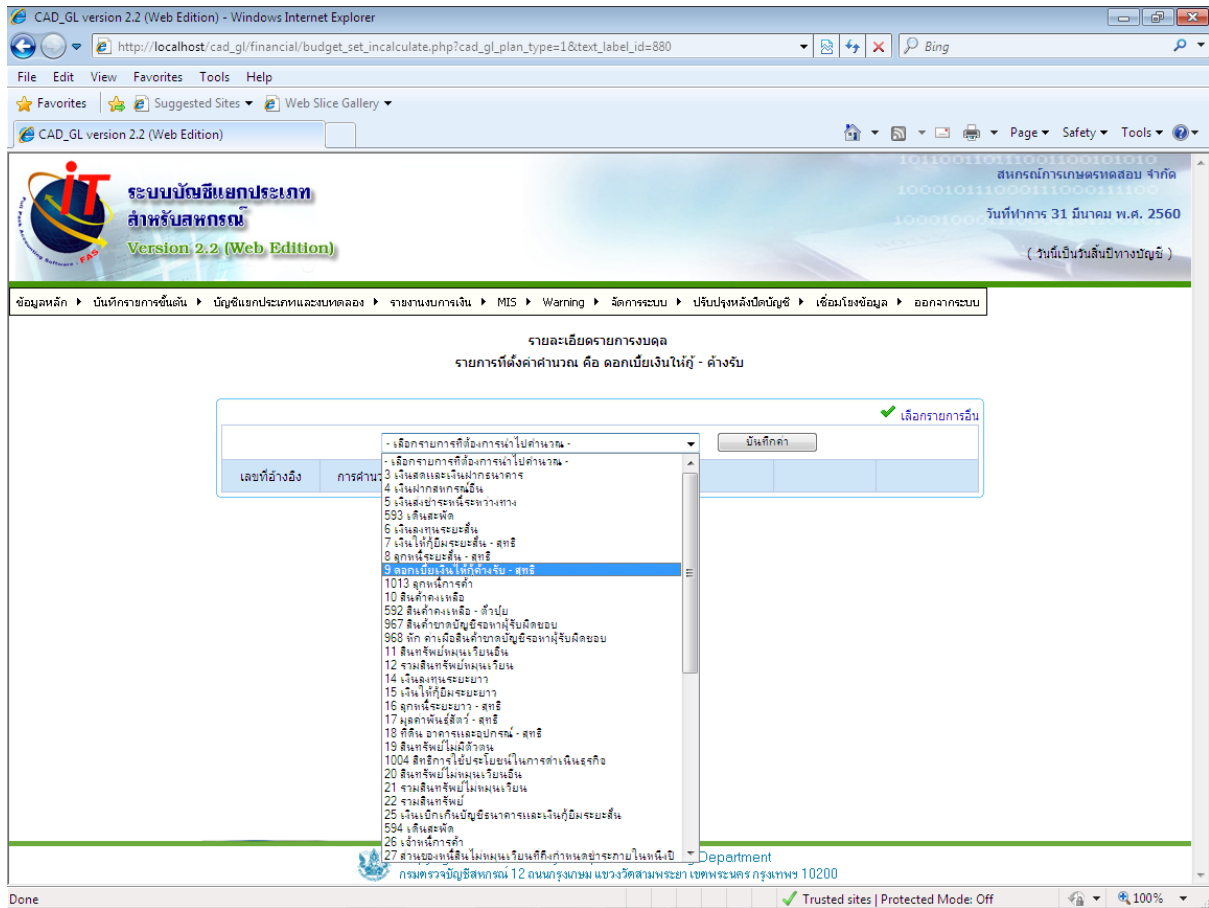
CAD_GL version 2.2 (Web Edition) - Windows Internet Explorer

http://localhost/cad_gl/financial/budget_set_incalculate.php?cad_gl_plan_type=1&text_label_id=880

Bing

File Edit View Favorites Tools Help

Favorites Suggested Sites Web Slice Gallery

CAD_GL version 2.2 (Web Edition)

Page Safety Tools

ระบบบัญชีแยกประเภท
สำหรับสหกรณ์
Version 2.2 (Web Edition)

สหกรณ์การเกษตรทดสอบ จำกัด
วันที่ทำการ 31 มีนาคม พ.ศ. 2560
( วันนี้เป็นวันสิ้นปีทางบัญชี )

ข้อมูลหลัก บันทึกรายการขั้นต้น บัญชีแยกประเภทและงบทดลอง รายงานงบการเงิน MIS Warning จัดการระบบ ปรับปรุงหลังปิดบัญชี เชื่อมโยงข้อมูล ออกจากระบบ

รายละเอียดรายการงบดุล
รายการที่ตั้งค่าคำนวณ คือ ดอกเบี้ยเงินให้กู้ - ค้างรับ

เลือกรายการอื่น

- เลือกรายการที่ต้องการนำไปคำนวณ -
บันทึกค่า

เลขที่อ้างอิง การคำนว

- เลือกรายการที่ต้องการนำไปคำนวณ -
3 เงินสดและเงินฝากธนาคาร
4 เงินฝากสหกรณ์อื่น
5 เงินส่งชำระหนี้ระหว่างทาง
593 เดินสะพัด
6 เงินลงทุนระยะสั้น
7 เงินให้กู้ยืมระยะสั้น - สุทธิ
8 ลูกหนี้ระยะสั้น - สุทธิ
9 ดอกเบี้ยเงินให้กู้ค้างรับ - สุทธิ
1013 ลูกหนี้การค้า
10 สินค้าคงเหลือ
592 สินค้าคงเหลือ - ล้าปุ๋ย
967 สินค้าขาดบัญชีรอหาผู้รับผิดชอบ
968 หัก ค่าเผื่อสินค้าขาดบัญชีรอหาผู้รับผิดชอบ
11 สินทรัพย์หมุนเวียนอื่น
12 รวมสินทรัพย์หมุนเวียน
14 เงินลงทุนระยะยาว
15 เงินให้กู้ยืมระยะยาว
16 ลูกหนี้ระยะยาว - สุทธิ
17 มูลค่าพันธ์สัตว์ - สุทธิ
18 ที่ดิน อาคารและอุปกรณ์ - สุทธิ
19 สินทรัพย์ไม่มีตัวตน
1004 สิทธิการใช้ประโยชน์ในการดำเนินธุรกิจ
20 สินทรัพย์ไม่หมุนเวียนอื่น
21 รวมสินทรัพย์ไม่หมุนเวียน
22 รวมสินทรัพย์
25 เงินเบิกเกินบัญชีธนาคารและเงินกู้ยืมระยะสั้น
594 เดินสะพัด
26 เจ้าหนี้การค้า
27 ส่วนของหนี้สินไม่หมุนเวียนที่ถึงกำหนดชำระภายในหนึ่งปี

Department
กรมตรวจบัญชีสหกรณ์ 12 ถนนกรุงเกษม แขวงวัดสามพระยา เขตพระนคร กรุงเทพฯ 10200

Done
Trusted sites | Protected Mode: Off
100%